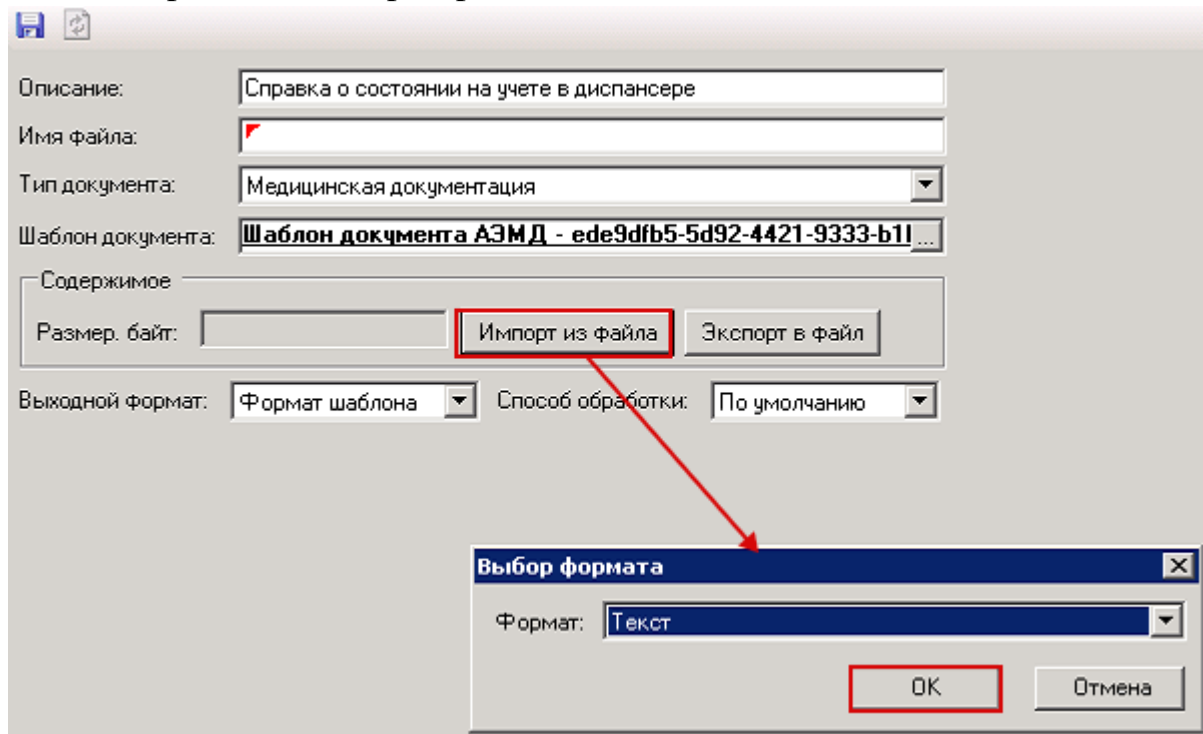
Описание: Справка о состоянии на учете в диспансере

Имя файла:

Тип документа: Медицинская документация

Шаблон документа: Шаблон документа АЭМД - ede9dfb5-5d92-4421-9333-b1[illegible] ...

Содержимое

Размер. байт: Импорт из файла Экспорт в файл

Выходной формат: Формат шаблона Способ обработки: По умолчанию

Выбор формата

Формат: Текст

OK Отмена